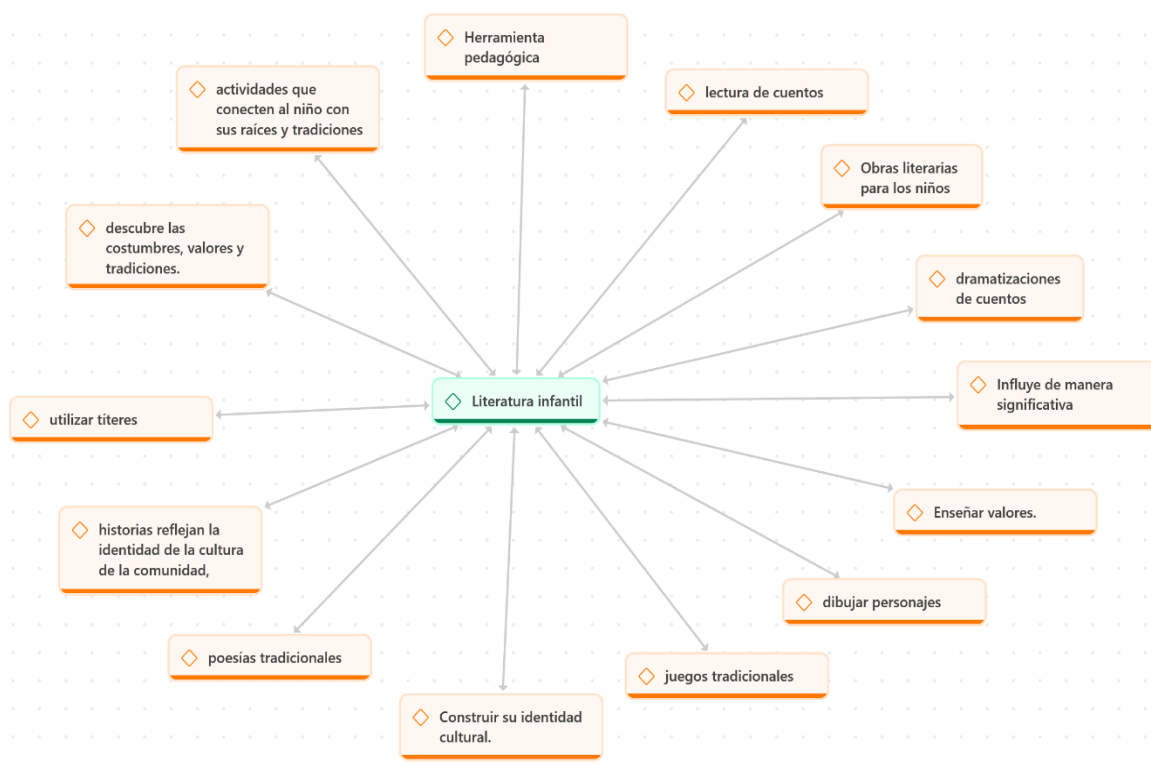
Herramienta pedagógica

actividades que conecten al niño con sus raíces y tradiciones

lectura de cuentos

Obras literarias para los niños

descubre las costumbres, valores y tradiciones.

dramatizaciones de cuentos

Literatura infantil

utilizar títeres

Influye de manera significativa

Enseñar valores.

historias reflejan la identidad de la cultura de la comunidad,

dibujar personajes

poesías tradicionales

juegos tradicionales

Construir su identidad cultural.